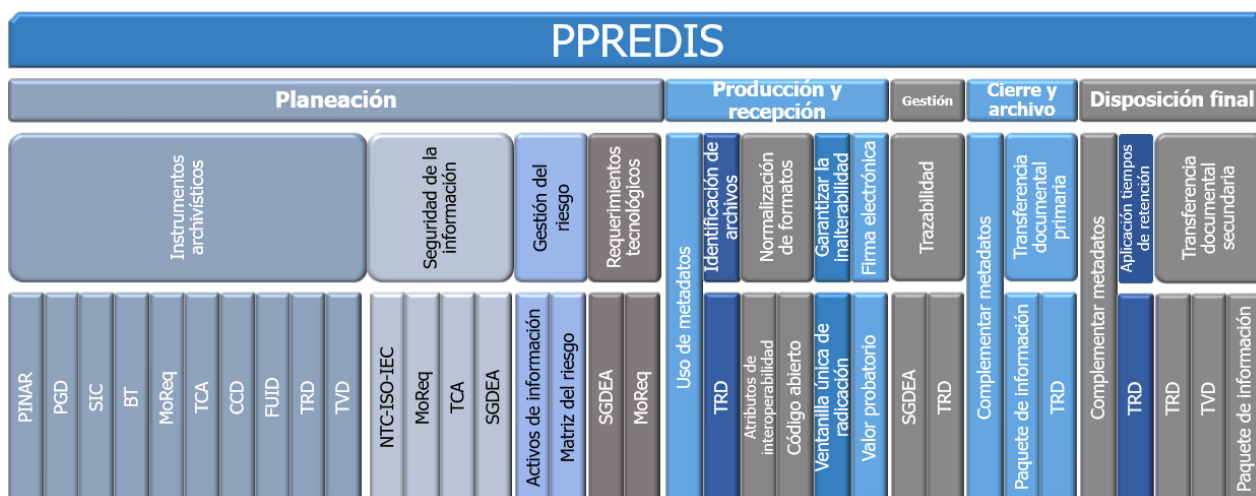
PPREDIS

Planeación

Producción y recepción

Gestión

Cierre y archivo

Disposición final

Instrumentos archivísticos

PINAR
PGD
SIC
BT
MoReq
TCA
CCD
FUID
TRD
TVD

Seguridad de la información

NTC-ISO-IEC
MoReq
TCA
SGDEA

Gestión del riesgo

Activos de información
Matriz del riesgo

Requerimientos tecnológicos

SGDEA
MoReq

Uso de metadatos

Identificación de archivos

TRD

Normalización de formatos

Atributos de interoperabilidad
Código abierto

Garantizar la inalterabilidad

Ventanilla única de radicación

Firma electrónica

Valor probatorio

Trazabilidad

SGDEA
TRD

Complementar metadatos

Transferencia documental primaria

Paquete de información
TRD

Complementar metadatos

Aplicación tiempos de retención

TRD

Transferencia documental secundaria

TRD
TVD
Paquete de información